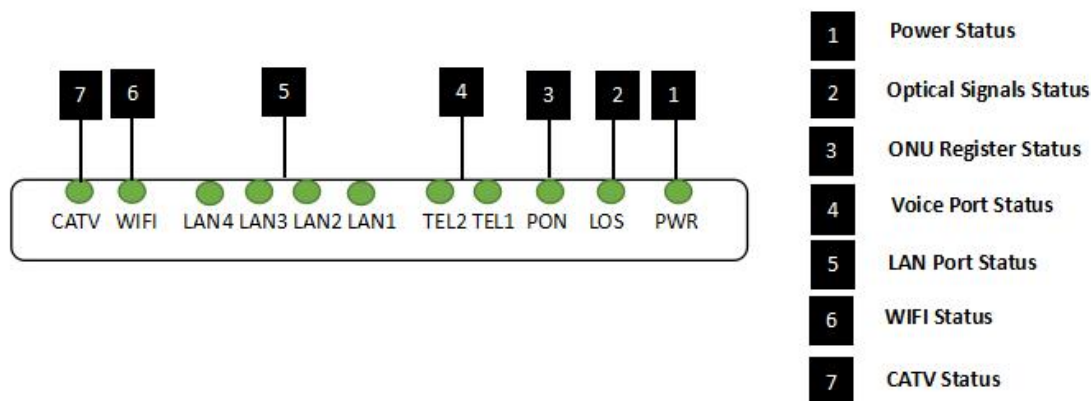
7 6 5 4 3 2 1

CATV WIFI LAN4 LAN3 LAN2 LAN1 TEL2 TEL1 PON LOS PWR

1 Power Status

2 Optical Signals Status

3 ONU Register Status

4 Voice Port Status

5 LAN Port Status

6 WIFI Status

7 CATV Status